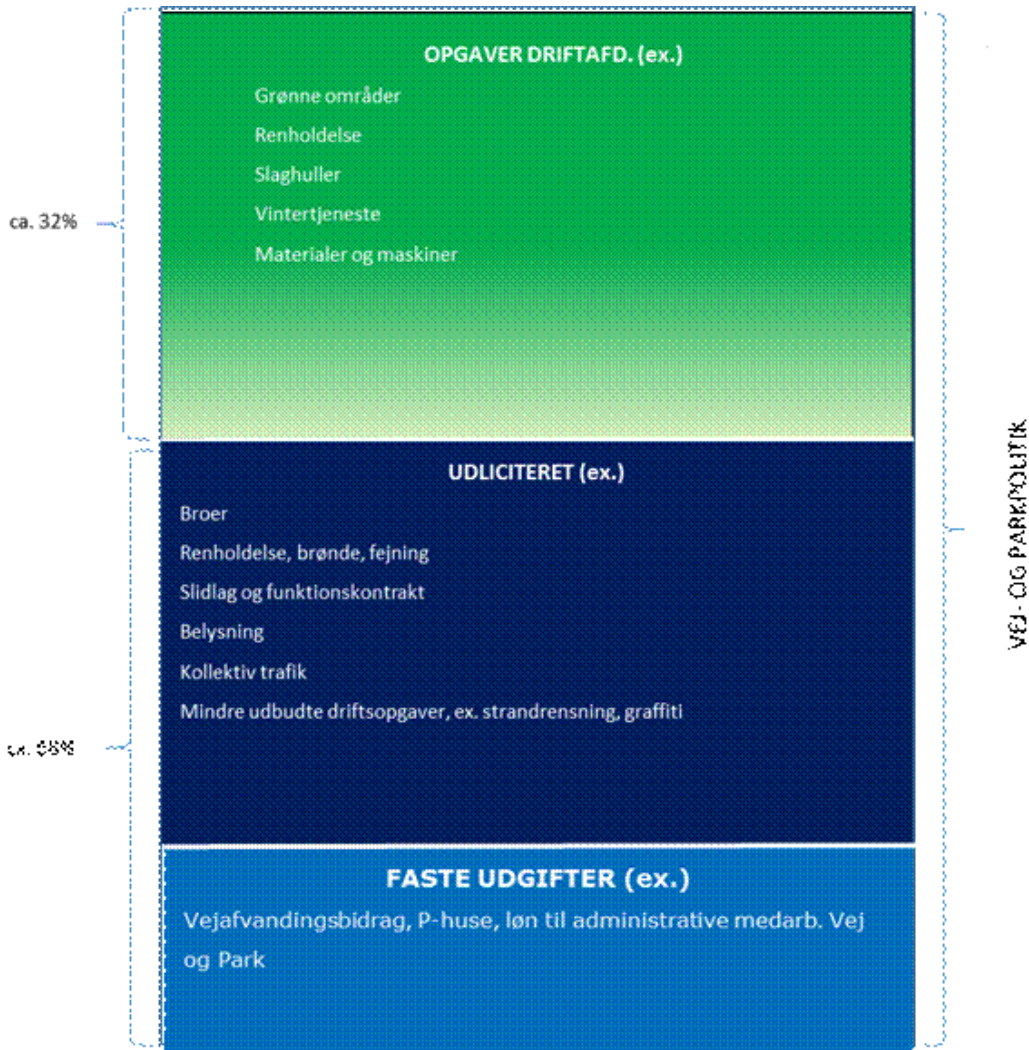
ca. 32%

OPGAVER DRIFTAFD. (ex.)

Grønne områder

Renholdelse

Slaghuller

Vintertjeneste

Materialer og maskiner

ca. 68%

UDLICITERET (ex.)

Broer

Renholdelse, brønde, fejning

Slidlag og funktionskontrakt

Belysning

Kollektiv trafik

Mindre udbudte driftsopgaver, ex. strandrensning, graffiti

FASTE UDGIFTER (ex.)

Vejafvandingsbidrag, P-huse, løn til administrative medarb. Vej og Park

VEJ- OG PARKPOLITIK